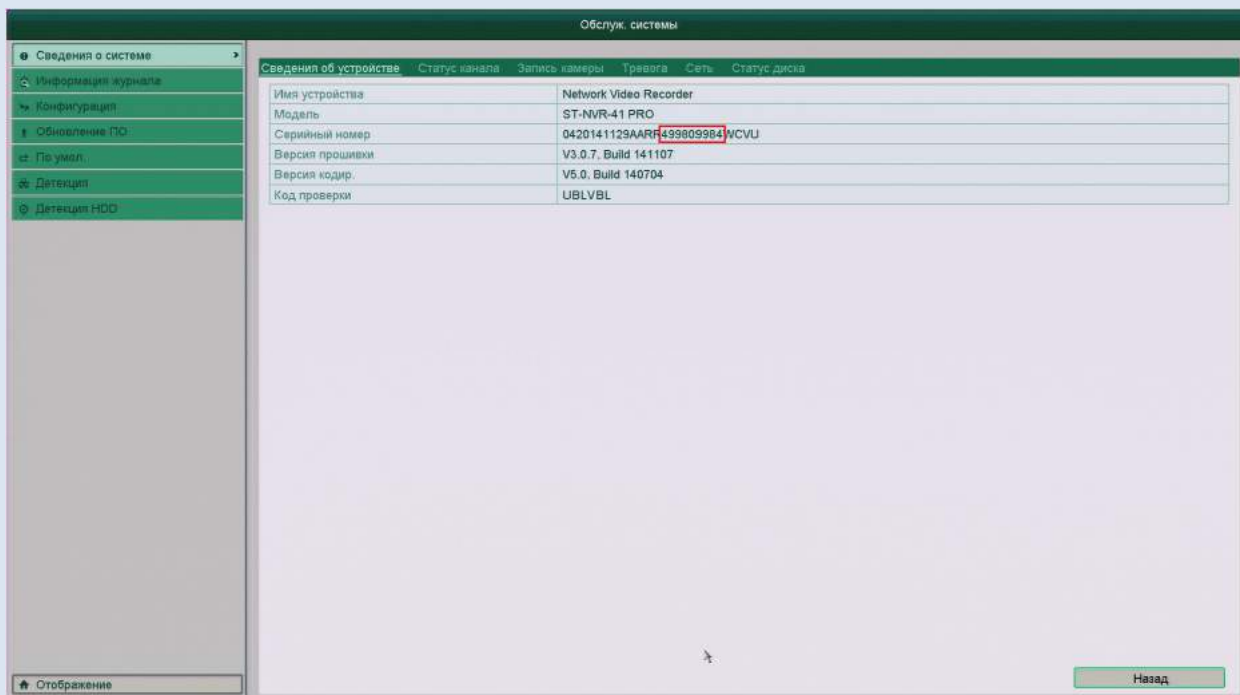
Обслуж. системы

Сведения о системе
Информация журнала
Конфигурация
Обновление ПО
По умол.
Детекция
Детекция HDD

Отображение

Сведения об устройстве Статус канала Запись камеры Тревога Сеть Статус диска

| Имя устройства | Network Video Recorder |
|---|---|
| Модель | ST-NVR-41 PRO |
| Серийный номер | 0420141129AARR499809984WCVU |
| Версия прошивки | V3.0.7, Build 141107 |
| Версия кодир. | V5.0, Build 140704 |
| Код проверки | UBLVBL |

Назад